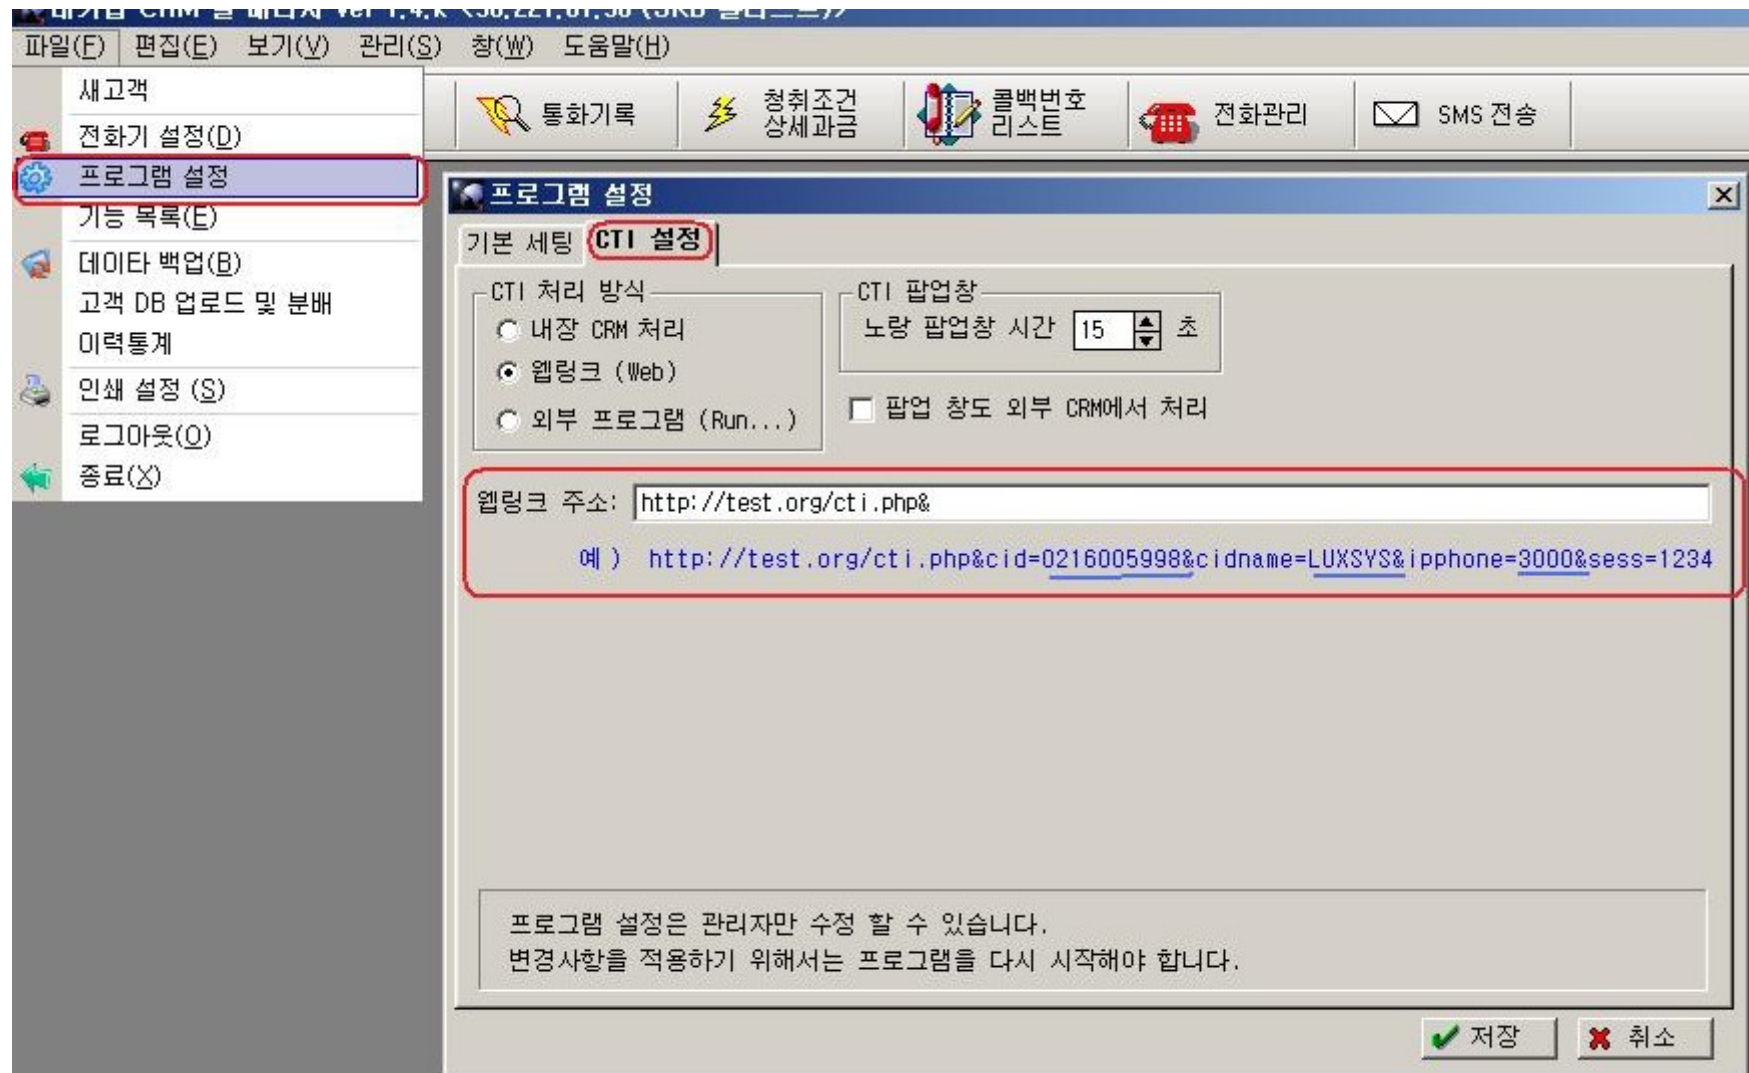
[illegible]

파일(F) 편집(E) 보기(V) 관리(S) 창(W) 도움말(H)

새고객
전화기 설정(D)
프로그램 설정
기능 목록(E)
데이타 백업(B)
고객 DB 업로드 및 분배
이력통계
인쇄 설정 (S)
로그아웃(O)
종료(X)

통화기록
청취조건 상세과금
콜백번호 리스트
전화관리
SMS 전송

프로그램 설정

기본 세팅
CTI 설정

CTI 처리 방식
내장 CRM 처리
웹링크 (Web)
외부 프로그램 (Run...)

CTI 팝업창
노랑 팝업창 시간 15 초

팝업 창도 외부 CRM에서 처리

웹링크 주소: http://test.org/cti.php&

예 ) http://test.org/cti.php&cid=0216005998&cidname=LUXSYS&ipphone=3000&sess=1234

프로그램 설정은 관리자만 수정 할 수 있습니다.
변경사항을 적용하기 위해서는 프로그램을 다시 시작해야 합니다.

저장
취소